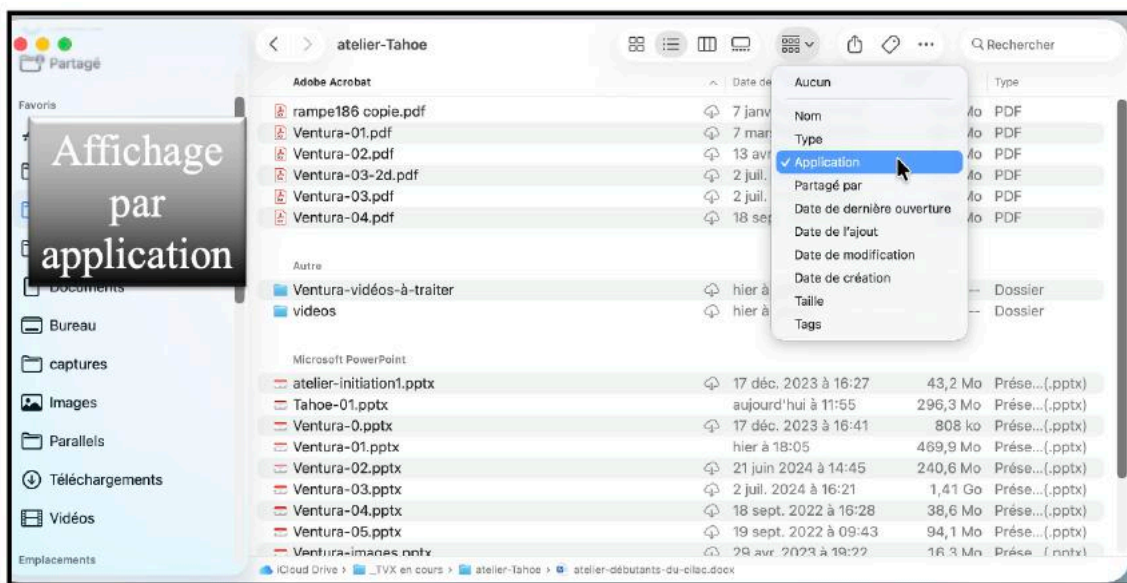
Partagé

Favoris

Affichage par application

Documents

Bureau

captures

Images

Parallels

Téléchargements

Vidéos

Emplacements

atelier-Tahoe

Rechercher

Adobe Acrobat

Date de

Type

rampe186 copie.pdf 7 janv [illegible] Mo PDF
Ventura-01.pdf 7 mar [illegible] Mo PDF
Ventura-02.pdf 13 avr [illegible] Mo PDF
Ventura-03-2d.pdf 2 juil. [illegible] Mo PDF
Ventura-03.pdf 2 juil. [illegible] Mo PDF
Ventura-04.pdf 18 sep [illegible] Mo PDF

Aucun
Nom
Type
✓ Application
Partagé par
Date de dernière ouverture
Date de l'ajout
Date de modification
Date de création
Taille
Tags

Autre

Ventura-vidéos-à-traiter hier à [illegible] -- Dossier
videos hier à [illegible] -- Dossier

Microsoft PowerPoint

| | | | |
|---|---|---|---|
| atelier-initiation1.pptx | 17 déc. 2023 à 16:27 | 43,2 Mo | Prése...(.pptx) |
| Tahoe-01.pptx | aujourd'hui à 11:55 | 296,3 Mo | Prése...(.pptx) |
| Ventura-0.pptx | 17 déc. 2023 à 16:41 | 808 ko | Prése...(.pptx) |
| Ventura-01.pptx | hier à 18:05 | 469,9 Mo | Prése...(.pptx) |
| Ventura-02.pptx | 21 juin 2024 à 14:45 | 240,6 Mo | Prése...(.pptx) |
| Ventura-03.pptx | 2 juil. 2024 à 16:21 | 1,41 Go | Prése...(.pptx) |
| Ventura-04.pptx | 18 sept. 2022 à 16:28 | 38,6 Mo | Prése...(.pptx) |
| Ventura-05.pptx | 19 sept. 2022 à 09:43 | 94,1 Mo | Prése...(.pptx) |
| Ventura-images.pptx | 29 avr. 2023 à 19:22 | 16,3 Mo | Prése...(.pptx) |

iCloud Drive › _TVX en cours › atelier-Tahoe › atelier-débutants-du-cilac.docx